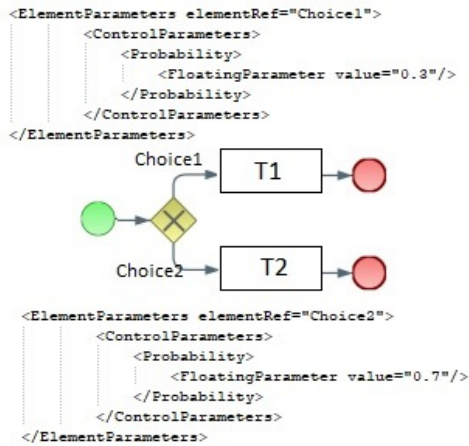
<ElementParameters elementRef="Choice1">
<ControlParameters>
<Probability>
<FloatingParameter value="0.3"/>
</Probability>
</ControlParameters>
</ElementParameters>

Choice1
T1
Choice2
T2

<ElementParameters elementRef="Choice2">
<ControlParameters>
<Probability>
<FloatingParameter value="0.7"/>
</Probability>
</ControlParameters>
</ElementParameters>